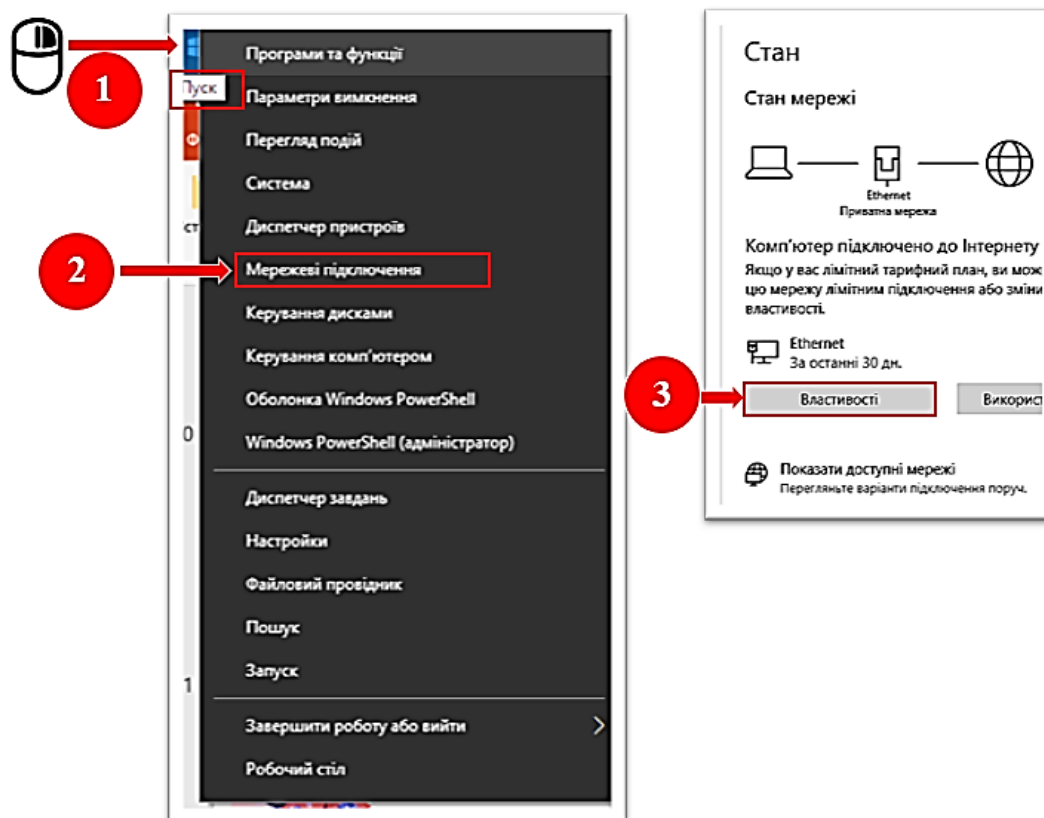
1

Пуск

Програми та функції

Параметри вимкнення

Перегляд подій

Система

Диспетчер пристроїв

2

Мережеві підключення

Керування дисками

Керування комп'ютером

Оболонка Windows PowerShell

Windows PowerShell (адміністратор)

Диспетчер завдань

Настройки

Файловий провідник

Пошук

Запуск

Завершити роботу або вийти

Робочий стіл

ст

0

1

Стан

Стан мережі

Ethernet
Приватна мережа

Комп'ютер підключено до Інтернету

Якщо у вас лімітний тарифний план, ви мож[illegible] цю мережу лімітним підключення або змін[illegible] властивості.

Ethernet
За останні 30 дн.

3

Властивості

Використ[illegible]

Показати доступні мережі
Перегляньте варіанти підключення поруч.